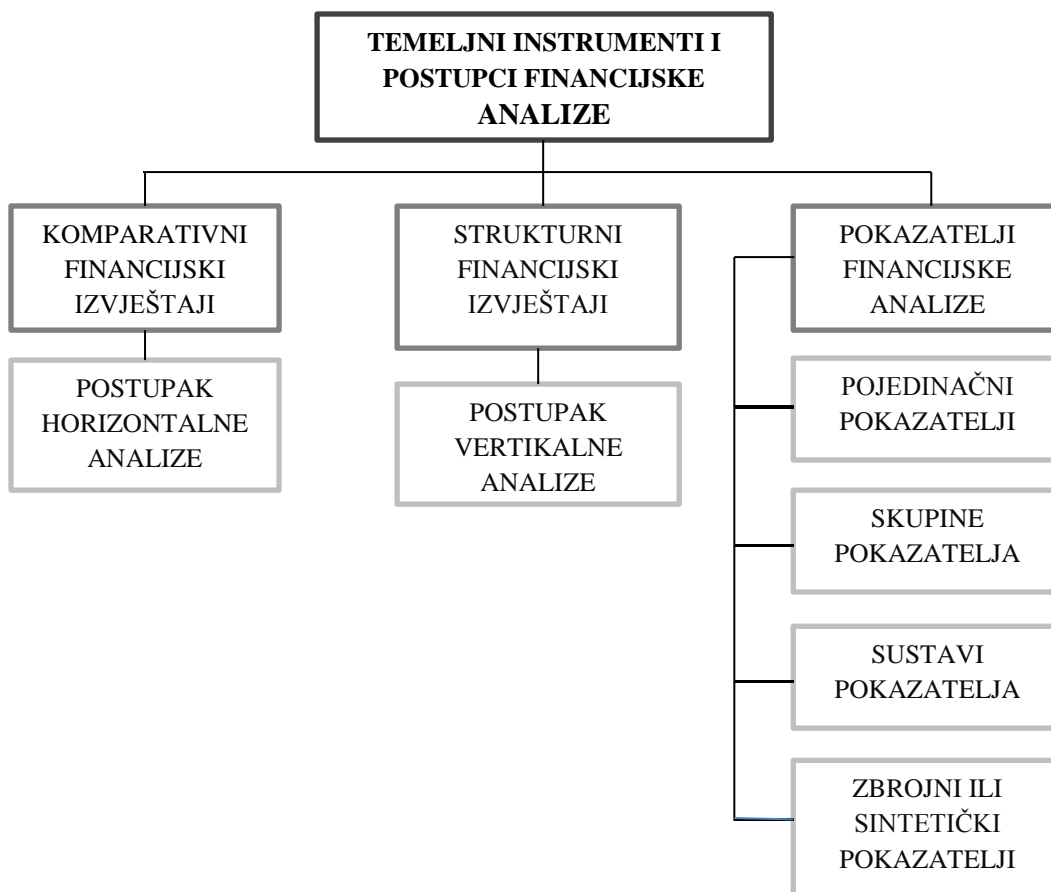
TEMELJNI INSTRUMENTI I POSTUPCI FINANCIJSKE ANALIZE

KOMPARATIVNI FINANCIJSKI IZVJEŠTAJI

POSTUPAK HORIZONTALNE ANALIZE

STRUKTURNI FINANCIJSKI IZVJEŠTAJI

POSTUPAK VERTIKALNE ANALIZE

POKAZATELJI FINANCIJSKE ANALIZE

POJEDINAČNI POKAZATELJI

SKUPINE POKAZATELJA

SUSTAVI POKAZATELJA

ZBROJNI ILI SINTETIČKI POKAZATELJI